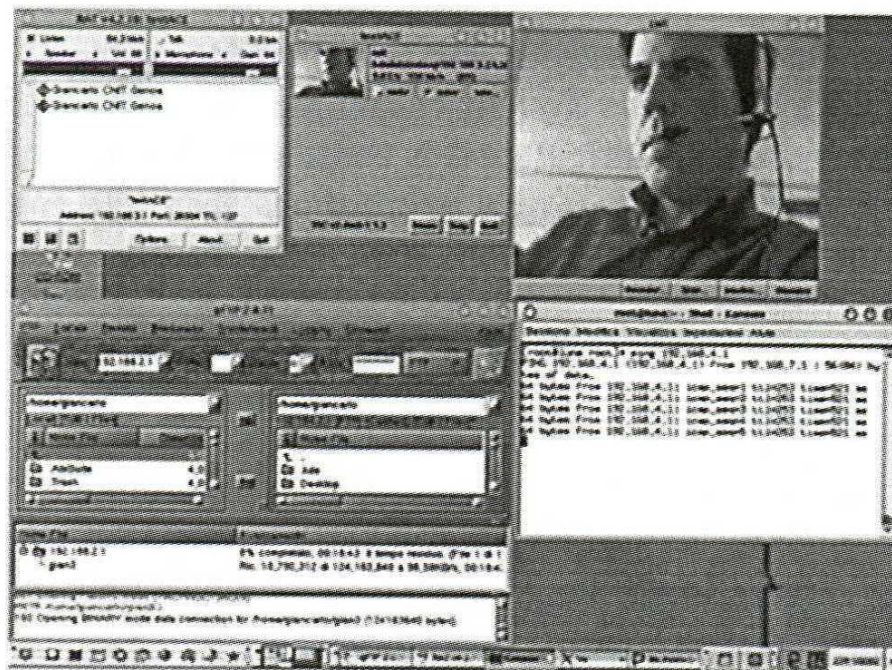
Giancarlo CNIT Genoa
Giancarlo CNIT Genoa

Options
About
Quit

/home/giancarlo
/home/giancarlo

AltiSuite
Trash
Desktop

192.168.2.1
giant3

6% completato, 00:18:42 il tempo residuo. (File 1 di 1)
Ric. 10,790,312 di 134,163,840 a 98,38KB/s, 00:18:42

150 Opening BINARY mode data connection for /home/giancarlo/giant3 (134163840 bytes)

Sessione Modifica Visualizza Impostazioni Aiuto